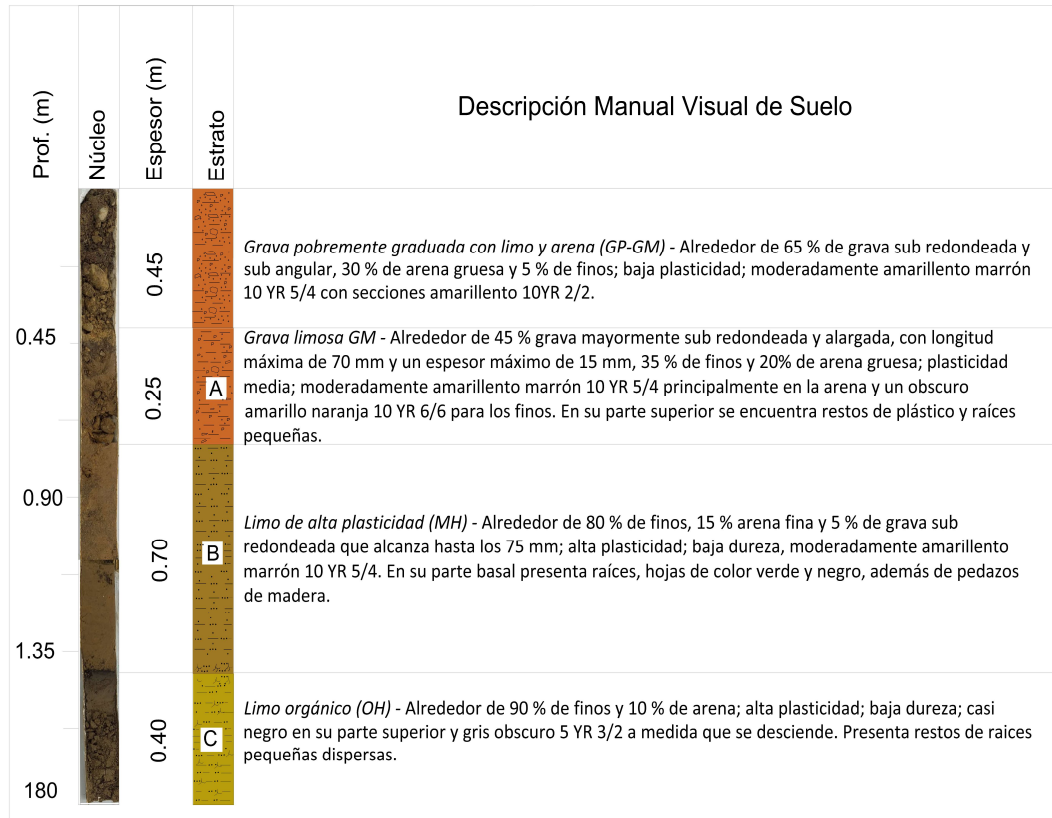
| Prof. (m) | Núcleo | Espesor (m) | Estrato | Descripción Manual Visual de Suelo |
|---|---|---|---|---|
| | | 0.45 | | *Grava pobremente graduada con limo y arena (GP-GM)* - Alrededor de 65 % de grava sub redondeada y sub angular, 30 % de arena gruesa y 5 % de finos; baja plasticidad; moderadamente amarillento marrón 10 YR 5/4 con secciones amarillento 10YR 2/2. |
| 0.45 | | 0.25 | A | *Grava limosa GM* - Alrededor de 45 % grava mayormente sub redondeada y alargada, con longitud máxima de 70 mm y un espesor máximo de 15 mm, 35 % de finos y 20% de arena gruesa; plasticidad media; moderadamente amarillento marrón 10 YR 5/4 principalmente en la arena y un obscuro amarillo naranja 10 YR 6/6 para los finos. En su parte superior se encuentra restos de plástico y raíces pequeñas. |
| 0.90 | | 0.70 | B | *Limo de alta plasticidad (MH)* - Alrededor de 80 % de finos, 15 % arena fina y 5 % de grava sub redondeada que alcanza hasta los 75 mm; alta plasticidad; baja dureza, moderadamente amarillento marrón 10 YR 5/4. En su parte basal presenta raíces, hojas de color verde y negro, además de pedazos de madera. |
| 1.35 | | 0.40 | C | *Limo orgánico (OH)* - Alrededor de 90 % de finos y 10 % de arena; alta plasticidad; baja dureza; casi negro en su parte superior y gris obscuro 5 YR 3/2 a medida que se desciende. Presenta restos de raices pequeñas dispersas. |
| 180 | | | | |